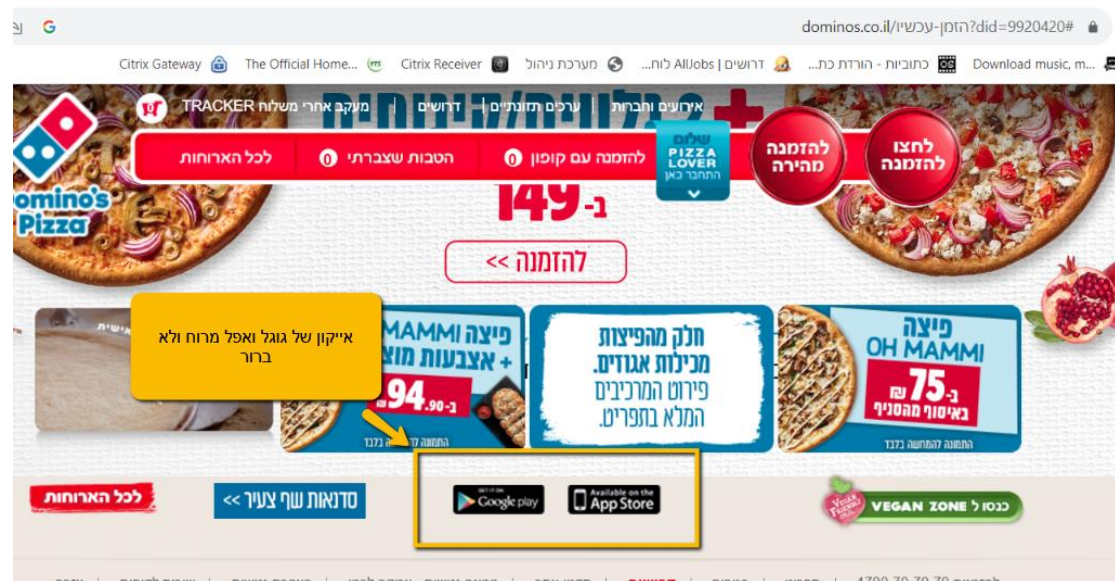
dominos.co.il/הזמן-עכשיו?did=9920420#

Citrix Gateway  The Official Home...  Citrix Receiver  מערכת ניהול  דרושים | AllJobs לוח...  כתוביות - הורדת כת...  Download music, m...

אירועים וחברות | ערכים תזונתיים | דרושים | מעקב אחרי משלוח TRACKER

לכל הארוחות  הטבות שצברתי 0  להזמנה עם קופון 0

שלום PIZZA LOVER התחבר כאן

להזמנה מהירה

לחצו להזמנה

Domino's Pizza

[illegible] 149 ב-

להזמנה >>

אייקון של גוגל ואפל מרוח ולא ברור

פיצה MAMMI + אצבעות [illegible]

ב- 94.90

התמונה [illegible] בלבד

חלק מהפיצות מכילות אגוזים. פירוט המרכיבים המלא בתפריט.

פיצה OH MAMMI

ב- 75 ₪ באיסוף מהסניף

התמונה להמחשה בלבד

לכל הארוחות

סדנאות שף צעיר >>

GET IT ON Google play

Available on the App Store

VEGAN FRIENDLY

כנסו ל VEGAN ZONE